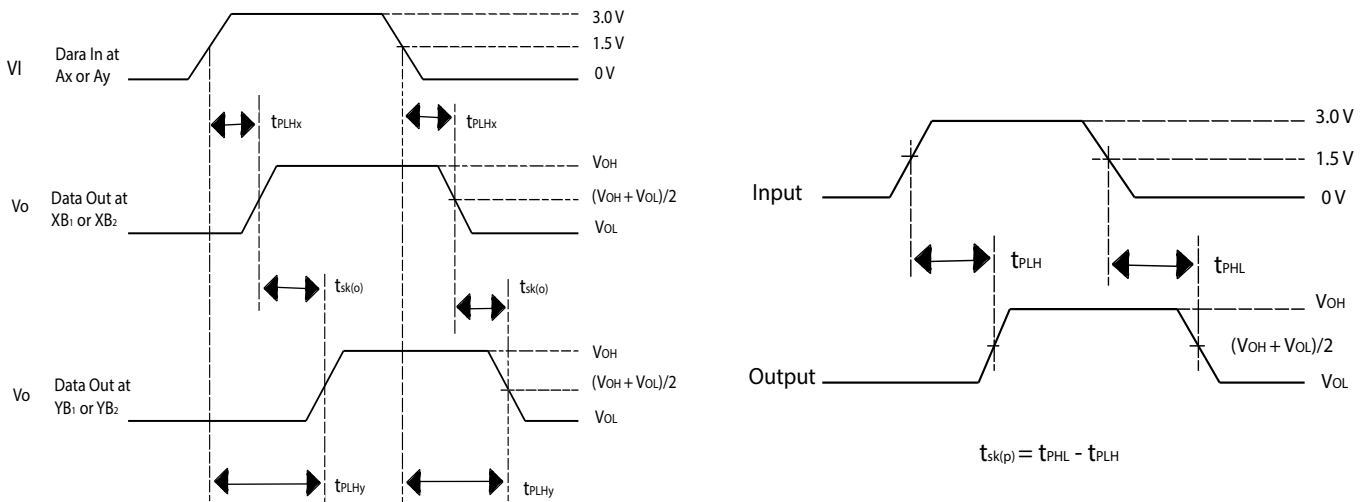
VI Dara In at Ax or Ay

3.0 V
1.5 V
0 V

$t_{PLHx}$ $t_{PLHx}$

Vo Data Out at XB₁ or XB₂

VOH
(VOH + VOL)/2
VOL

$t_{sk(o)}$ $t_{sk(o)}$

Vo Data Out at YB₁ or YB₂

VOH
(VOH + VOL)/2
VOL

$t_{PLHy}$ $t_{PLHy}$

Input

3.0 V
1.5 V
0 V

$t_{PLH}$ $t_{PHL}$

Output

VOH
(VOH + VOL)/2
VOL

$t_{sk(p)} = t_{PHL} - t_{PLH}$